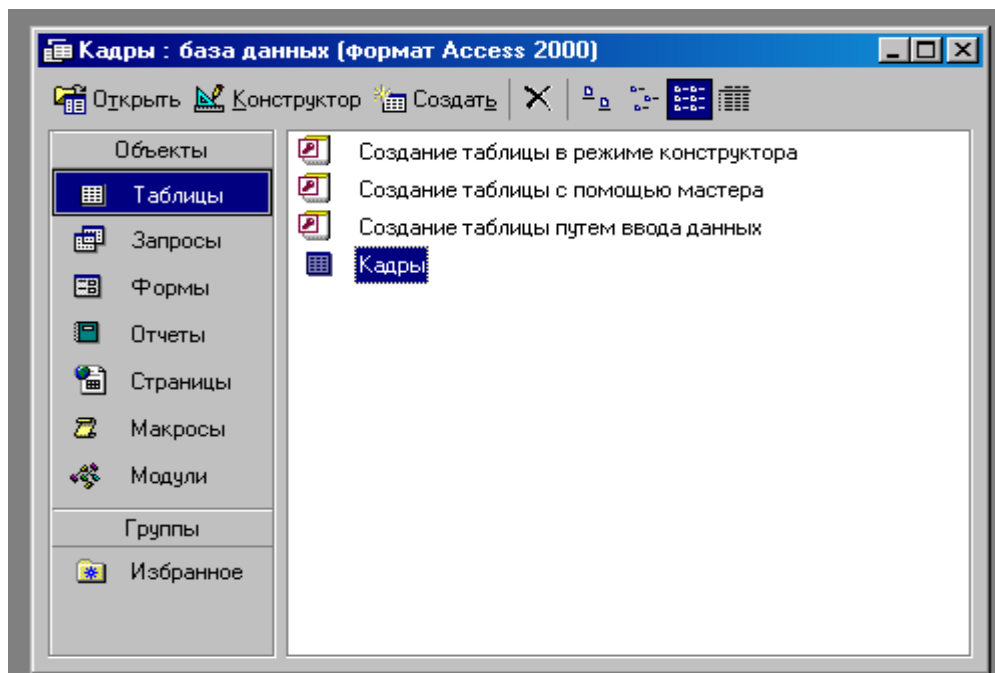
Кадры : база данных (формат Access 2000)

Открыть Конструктор Создать

Объекты
Таблицы
Запросы
Формы
Отчеты
Страницы
Макросы
Модули
Группы
Избранное

Создание таблицы в режиме конструктора
Создание таблицы с помощью мастера
Создание таблицы путем ввода данных
Кадры